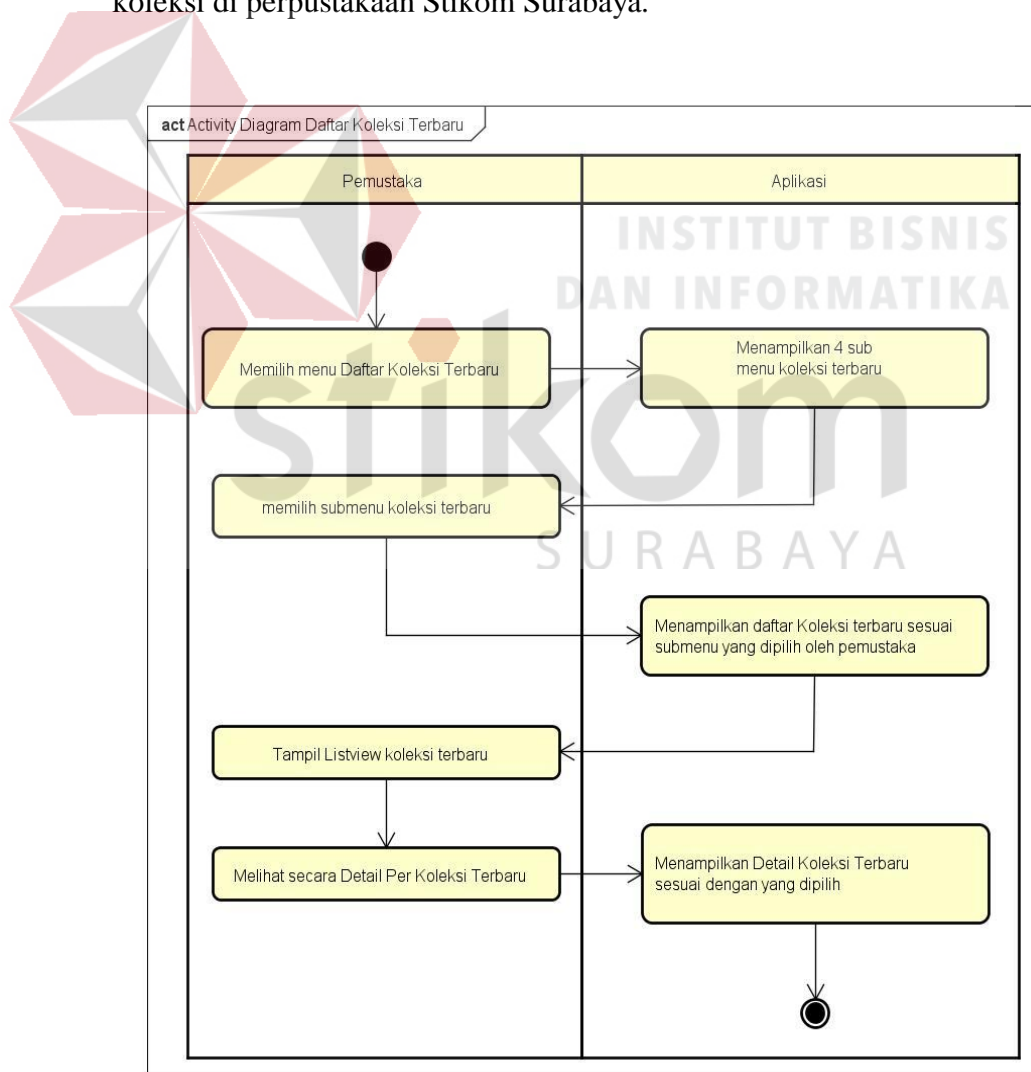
koleksi di perpustakaan Stikom Surabaya.

act Activity Diagram Daftar Koleksi Terbaru

Pemustaka

Aplikasi

INSTITUT BISNIS DAN INFORMATIKA

stikom

SURABAYA

Memilih menu Daftar Koleksi Terbaru

Menampilkan 4 sub menu koleksi terbaru

memilih submenu koleksi terbaru

Menampilkan daftar Koleksi terbaru sesuai submenu yang dipilih oleh pemustaka

Tampil Listview koleksi terbaru

Melihat secara Detail Per Koleksi Terbaru

Menampilkan Detail Koleksi Terbaru sesuai dengan yang dipilih